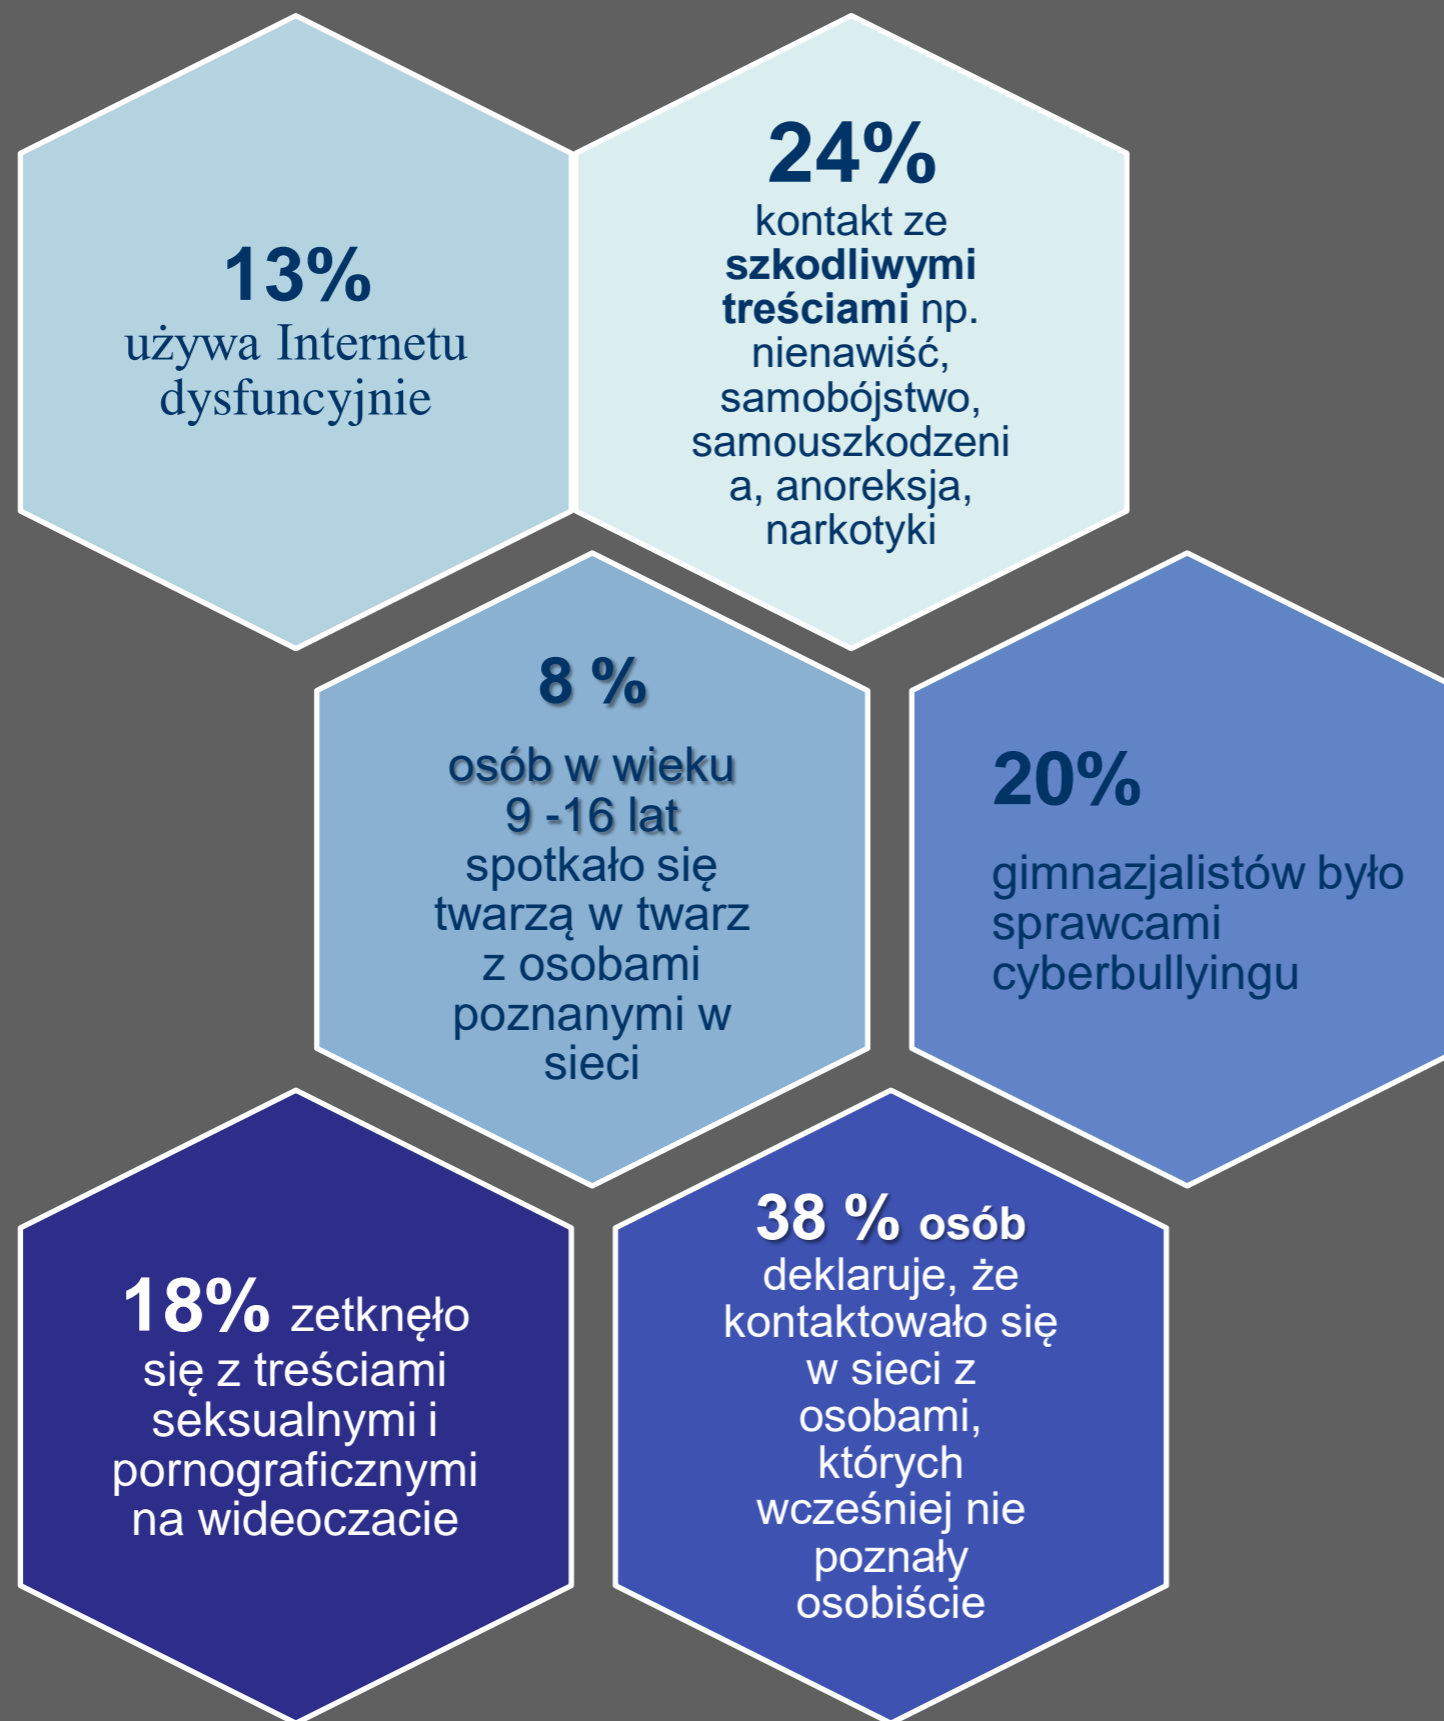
13%
używa Internetu dysfunkcyjnie

24%
kontakt ze szkodliwymi treściami np. nienawiść, samobójstwo, samouszkodzenia, anoreksja, narkotyki

8 %
osób w wieku 9 -16 lat spotkało się twarzą w twarz z osobami poznanymi w sieci

20%
gimnazjalistów było sprawcami cyberbullyingu

18% zetknęło się z treściami seksualnymi i pornograficznymi na wideoczacie

38 % osób deklaruje, że kontaktowało się w sieci z osobami, których wcześniej nie poznały osobiście